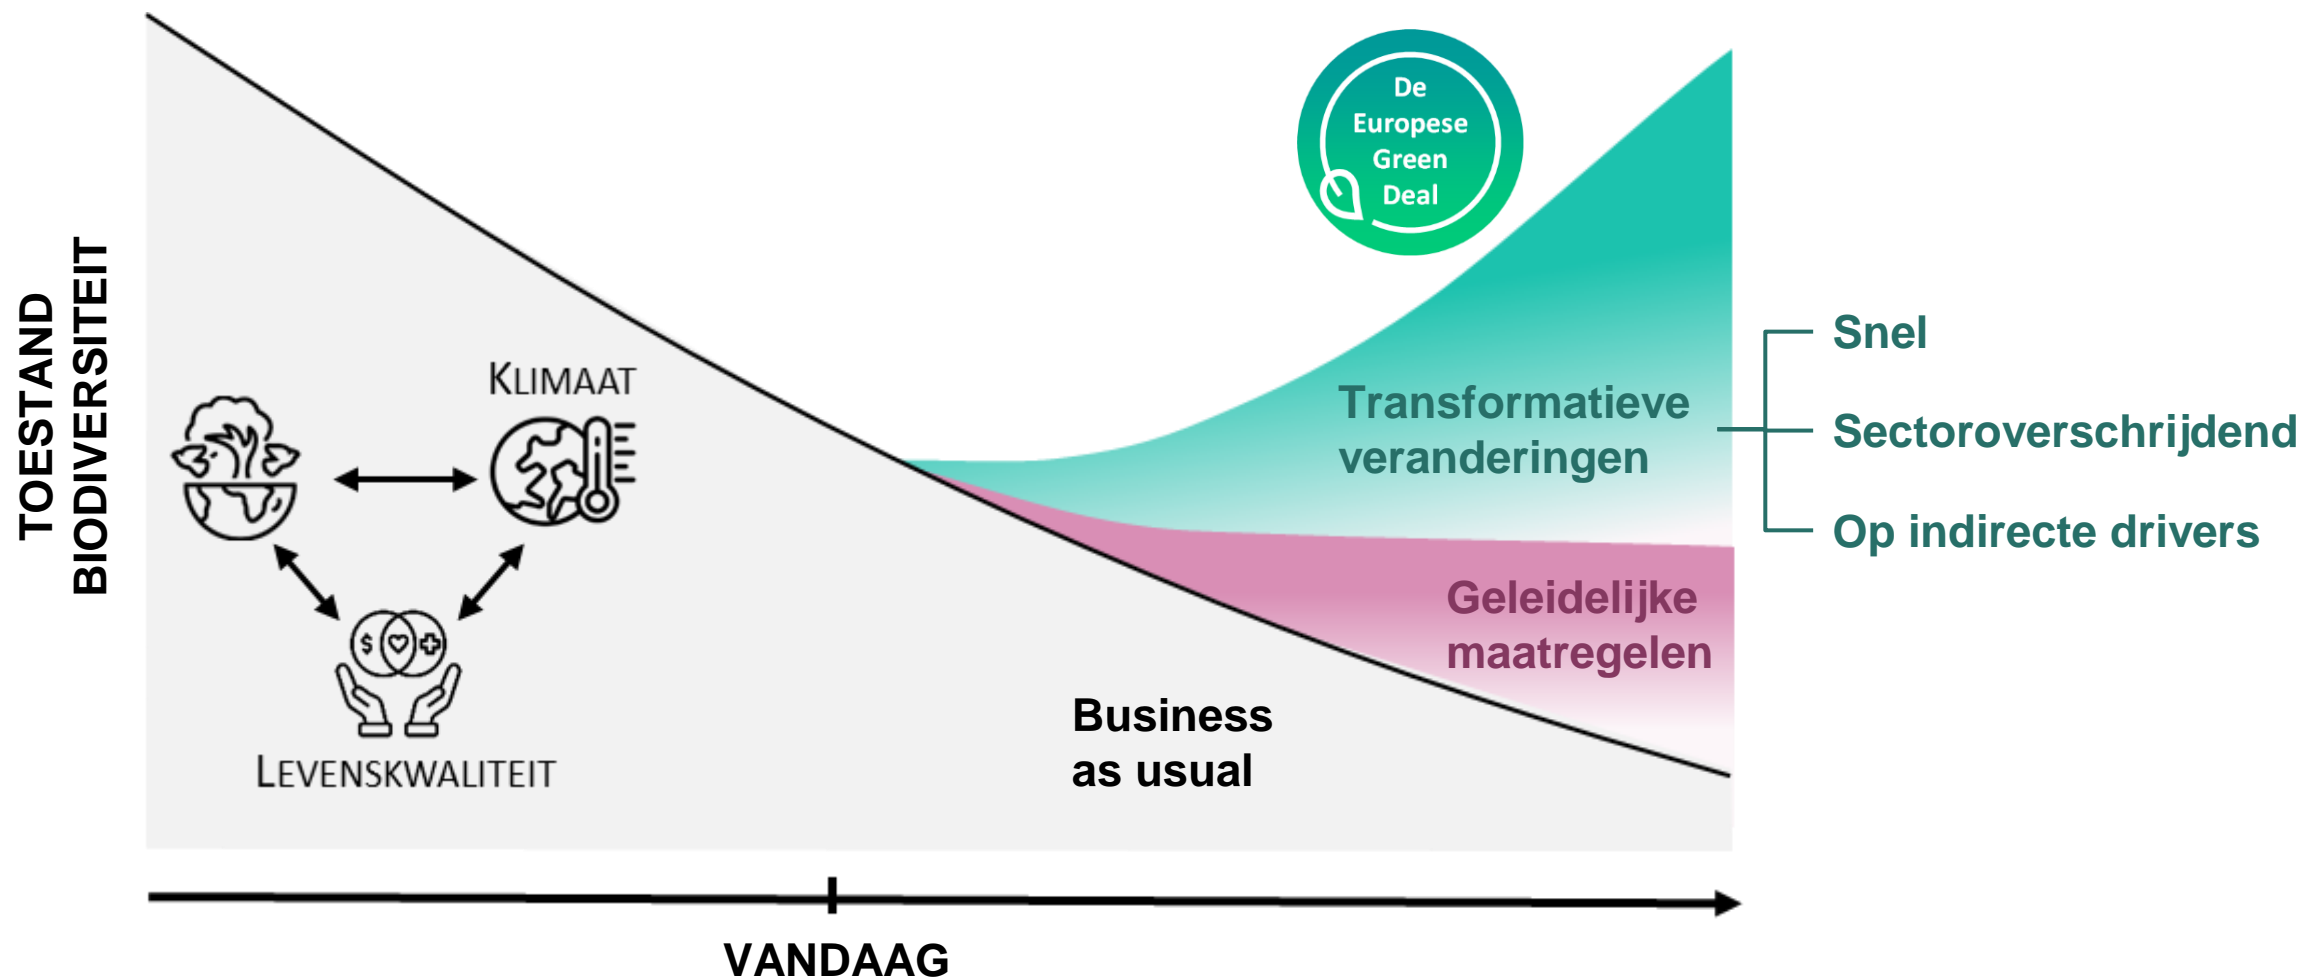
TOESTAND BIODIVERSITEIT

De Europese Green Deal

KLIMAAT

LEVENSKWALITEIT

Transformatieve veranderingen

Snel

Sectoroverschrijdend

Op indirecte drivers

Geleidelijke maatregelen

Business as usual

VANDAAG